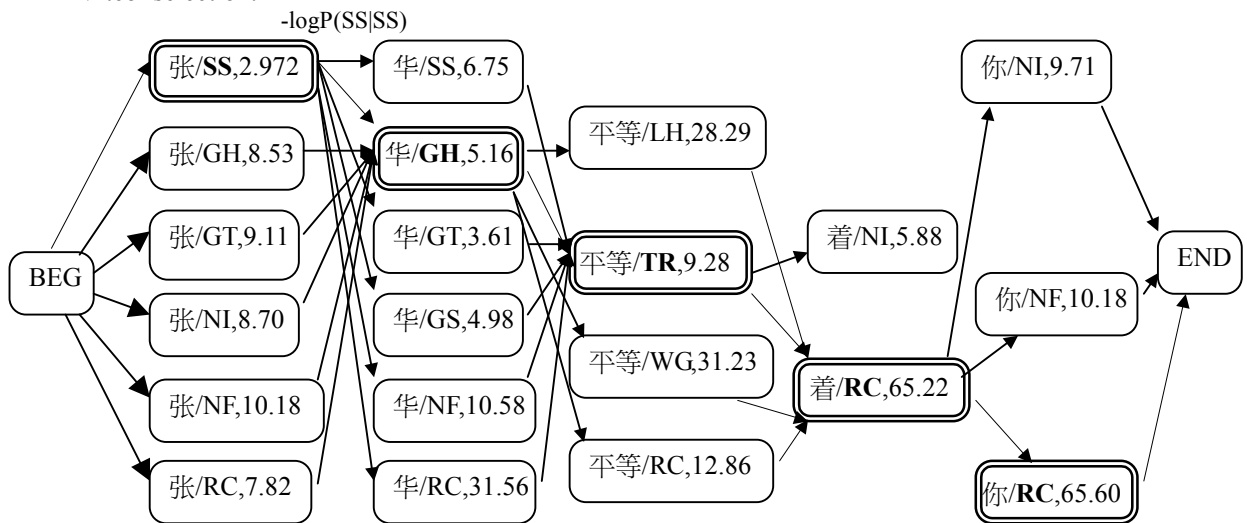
-logP(SS|SS)

BEG

张/**SS**,2.972

张/GH,8.53

张/GT,9.11

张/NI,8.70

张/NF,10.18

张/RC,7.82

华/SS,6.75

华/**GH**,5.16

华/GT,3.61

华/GS,4.98

华/NF,10.58

华/RC,31.56

平等/LH,28.29

平等/**TR**,9.28

平等/WG,31.23

平等/RC,12.86

着/NI,5.88

着/**RC**,65.22

你/NI,9.71

你/NF,10.18

你/**RC**,65.60

END